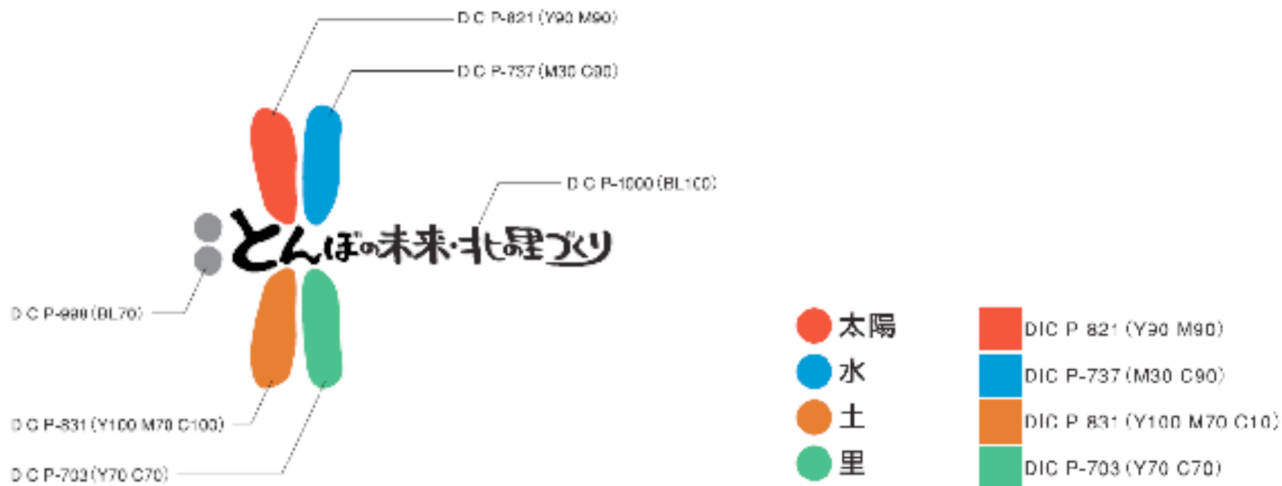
D C P-821 (Y90 M90)
D C P-737 (M30 C90)
D C P-1000 (BL100)
とんぼの未来・北の里づくり
D C P-999 (BL70)
D C P-831 (Y100 M70 C100)
D C P-703 (Y70 C70)

太陽
水
土
里

DIC P 821 (Y90 M90)
DIC P-737 (M30 C90)
DIC P 831 (Y100 M70 C10)
DIC P-703 (Y70 C70)